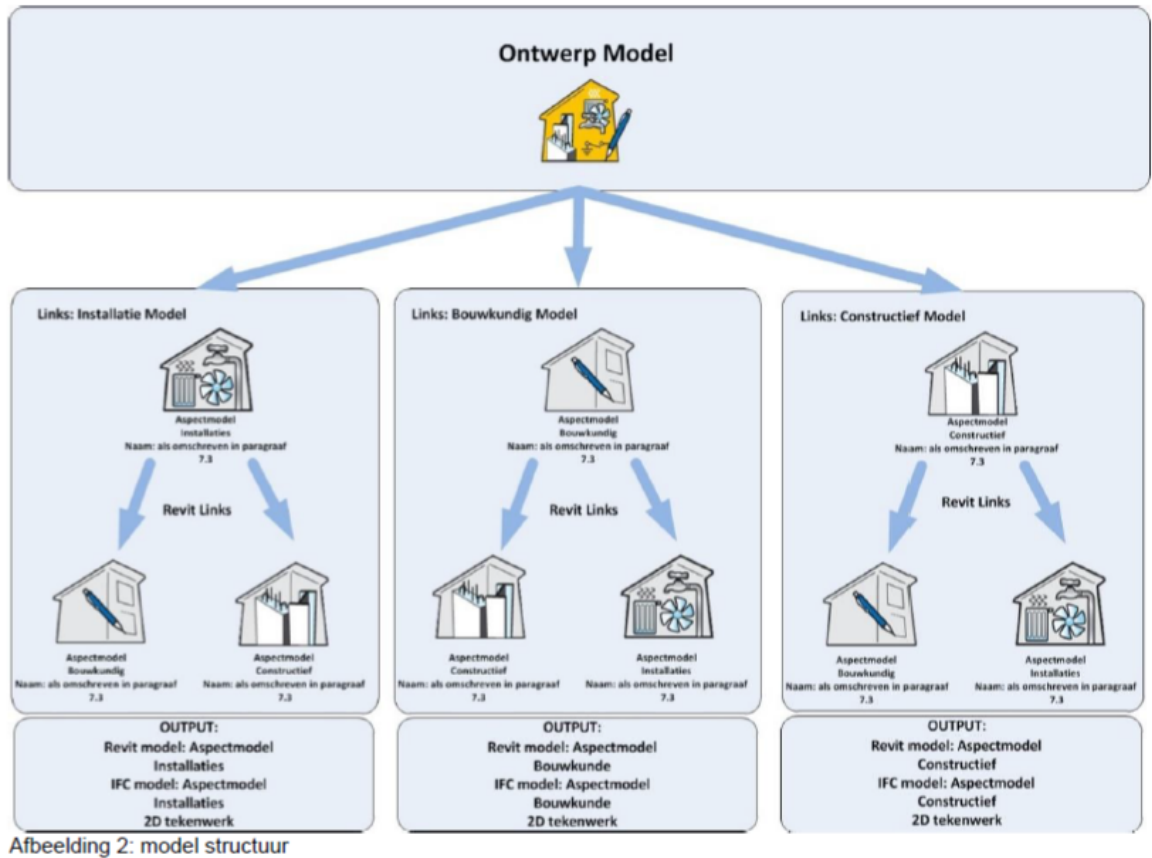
Ontwerp Model

Links: Installatie Model

Aspectmodel
Installaties
Naam: als omschreven in paragraaf 7.3

Revit Links

Aspectmodel
Bouwkundig
Naam: als omschreven in paragraaf 7.3

Aspectmodel
Constructief
Naam: als omschreven in paragraaf 7.3

OUTPUT:
Revit model: Aspectmodel Installaties
IFC model: Aspectmodel Installaties
2D tekenwerk

Links: Bouwkundig Model

Aspectmodel
Bouwkundig
Naam: als omschreven in paragraaf 7.3

Revit Links

Aspectmodel
Constructief
Naam: als omschreven in paragraaf 7.3

Aspectmodel
Installaties
Naam: als omschreven in paragraaf 7.3

OUTPUT:
Revit model: Aspectmodel Bouwkunde
IFC model: Aspectmodel Bouwkunde
2D tekenwerk

Links: Constructief Model

Aspectmodel
Constructief
Naam: als omschreven in paragraaf 7.3

Revit Links

Aspectmodel
Bouwkundig
Naam: als omschreven in paragraaf 7.3

Aspectmodel
Installaties
Naam: als omschreven in paragraaf 7.3

OUTPUT:
Revit model: Aspectmodel Constructief
IFC model: Aspectmodel Constructief
2D tekenwerk

Afbeelding 2: model structuur